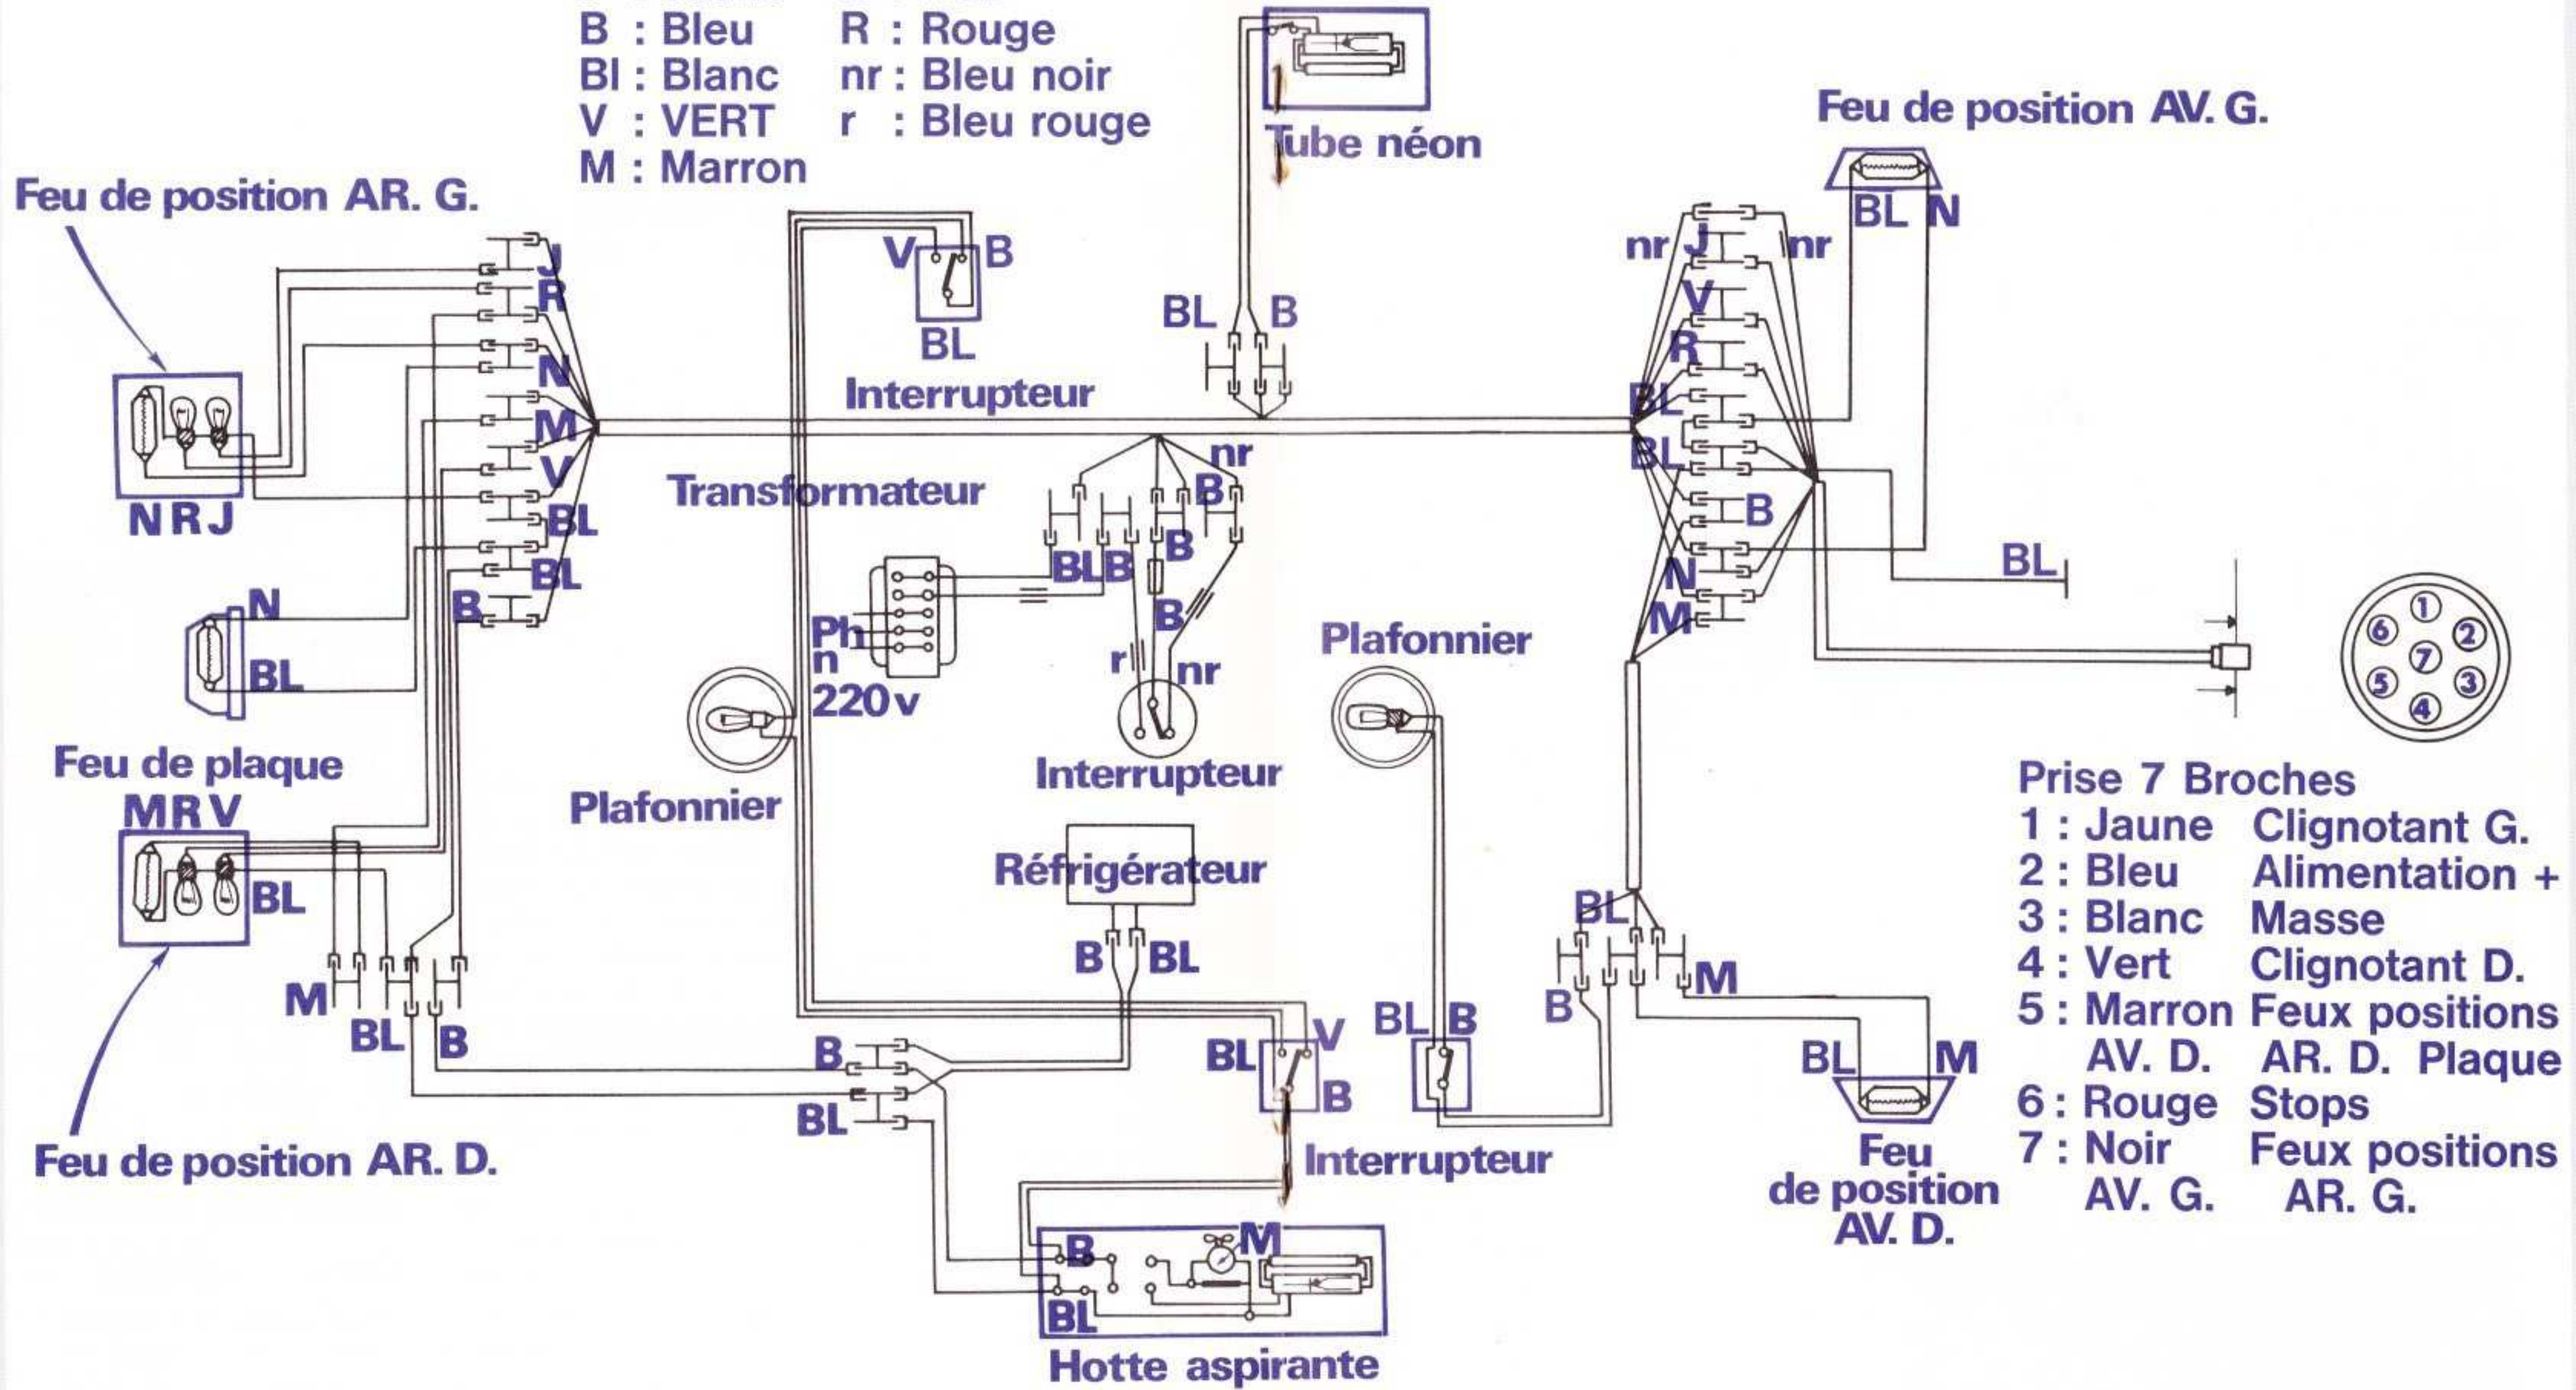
B : Bleu
Bl : Blanc
V : VERT
M : Marron

R : Rouge
nr : Bleu noir
r : Bleu rouge

Tube néon

Feu de position AV. G.

Feu de position AR. G.

J
R
N
M
V
BL
BL
B

N R J

N
BL

V B
BL
Interrupteur

BL B

nr J nr
V
R
BL
BL
B
N
M

BL N

BL

Transformateur

nr
B
BL B
B
B
r nr

Ph
n
220 v

Interrupteur

Plafonnier

Plafonnier

Feu de plaque
M R V
BL

M
BL
B

Feu de position AR. D.

Réfrigérateur
B BL

B
BL

BL V
B
Interrupteur

BL B

BL
B
M

BL M

Feu de position AV. D.

B
M
BL
Hotte aspirante

① ② ③ ④ ⑤ ⑥ ⑦

Prise 7 Broches
1 : Jaune Clignotant G.
2 : Bleu Alimentation +
3 : Blanc Masse
4 : Vert Clignotant D.
5 : Marron Feux positions AV. D. AR. D. Plaque
6 : Rouge Stops
7 : Noir Feux positions AV. G. AR. G.